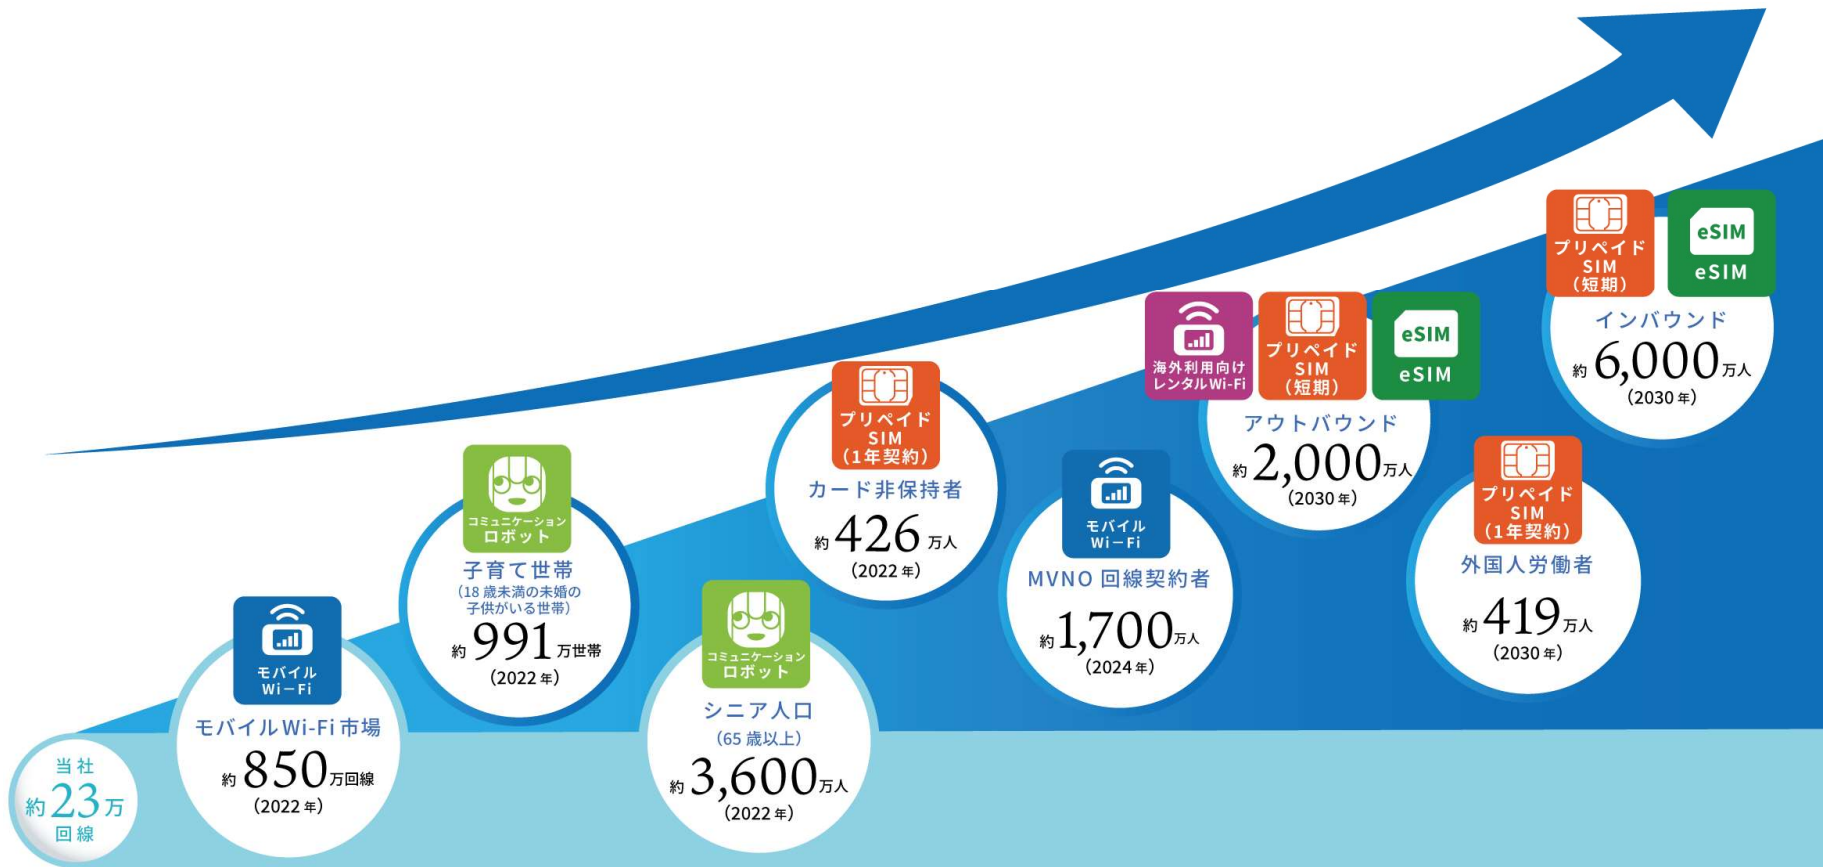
当社
約23万
回線

モバイル
Wi-Fi
モバイルWi-Fi市場
約850万回線
(2022年)

コミュニケーション
ロボット
子育て世帯
(18歳未満の未婚の子供がいる世帯)
約991万世帯
(2022年)

コミュニケーション
ロボット
シニア人口
(65歳以上)
約3,600万人
(2022年)

プリペイド
SIM
(1年契約)
カード非保持者
約426万人
(2022年)

モバイル
Wi-Fi
MVNO回線契約者
約1,700万人
(2024年)

海外利用向け
レンタルWi-Fi
プリペイド
SIM
(短期)
eSIM
eSIM
アウトバウンド
約2,000万人
(2030年)

プリペイド
SIM
(1年契約)
外国人労働者
約419万人
(2030年)

プリペイド
SIM
(短期)
eSIM
eSIM
インバウンド
約6,000万人
(2030年)